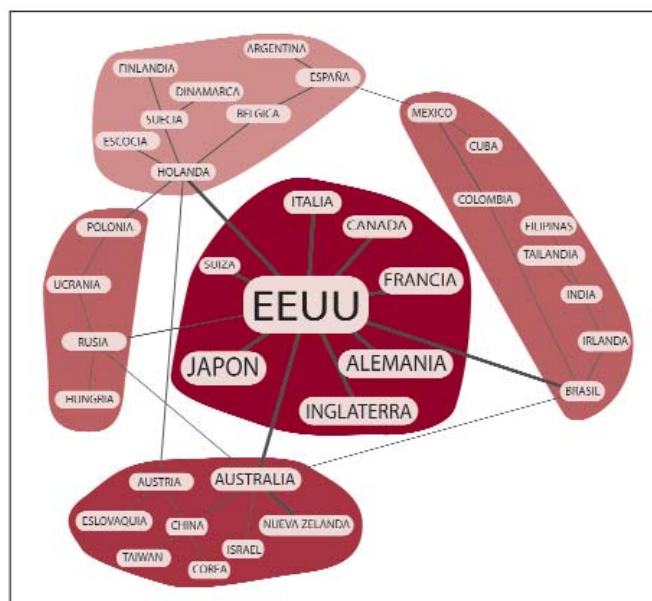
ARGENTINA
FINLANDIA
ESPAÑA
DINAMARCA
SUECIA
BELGICA
ESCOCIA
HOLANDA
MEXICO
CUBA
COLOMBIA
FILIPINAS
TAILANDIA
INDIA
IRLANDA
BRASIL
ITALIA
CANADA
SUIZA
FRANCIA
EEUU
JAPON
ALEMANIA
INGLATERRA
POLONIA
UCRANIA
RUSIA
HUNGRIA
AUSTRIA
AUSTRALIA
ESLOVAQUIA
CHINA
NUEVA ZELANDA
ISRAEL
TAIWAN
COREA